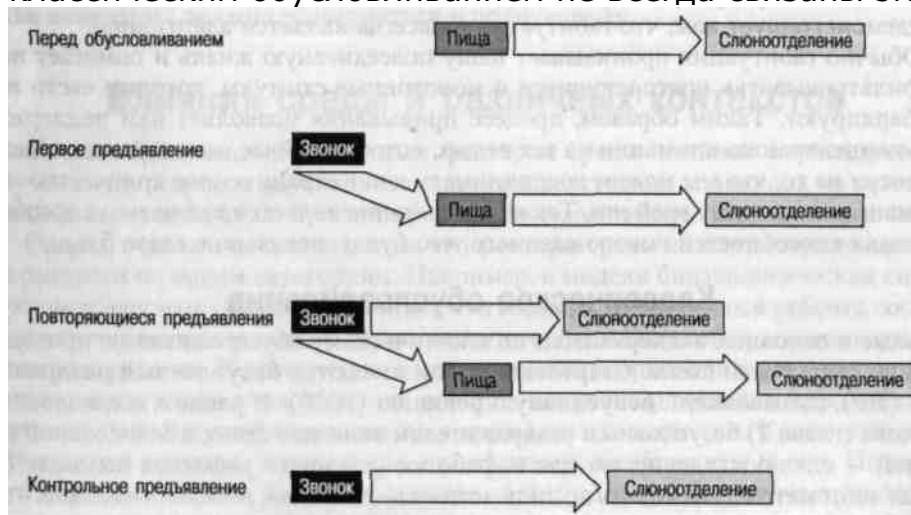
Перед обусловливанием
Пища
Слюноотделение

Первое предъявление
Звонок
Пища
Слюноотделение

Повторяющиеся предъявления
Звонок
Слюноотделение
Пища
Слюноотделение

Контрольное предъявление
Звонок
Слюноотделение